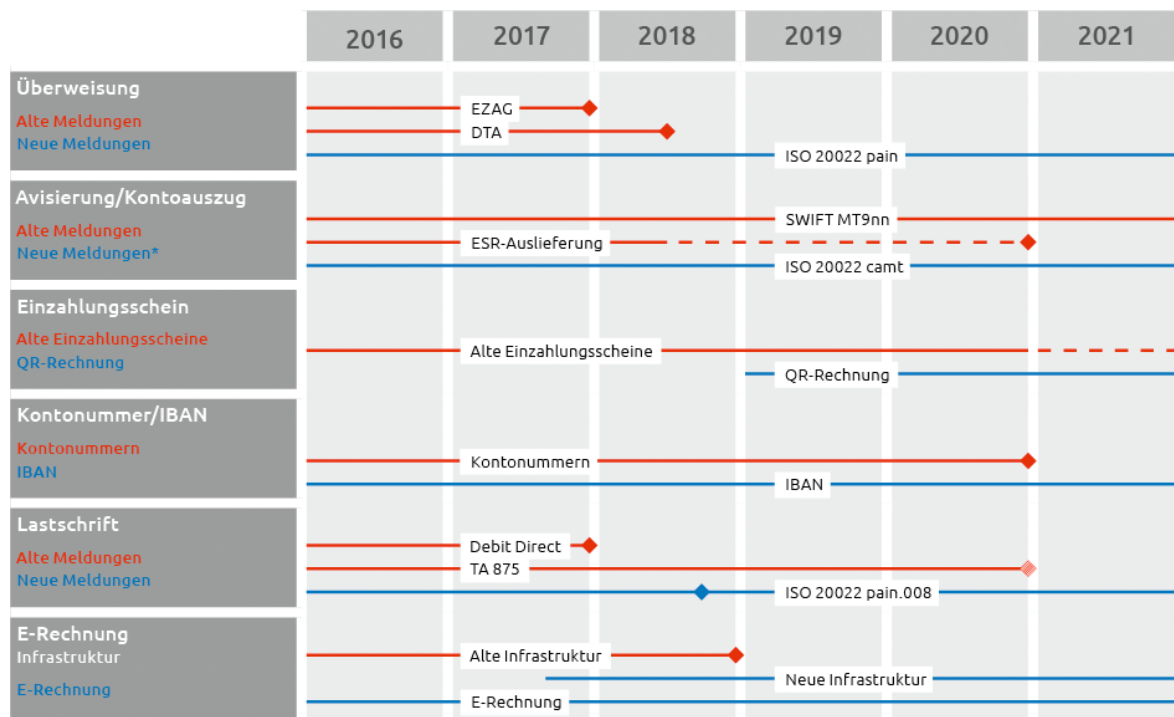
| | 2016 | 2017 | 2018 | 2019 | 2020 | 2021 |
|---|---|---|---|---|---|---|

Überweisung
Alte Meldungen
Neue Meldungen

EZAG
DTA
ISO 20022 pain

Avisierung/Kontoauszug
Alte Meldungen
Neue Meldungen*

SWIFT MT9nn
ESR-Auslieferung
ISO 20022 camt

Einzahlungsschein
Alte Einzahlungsscheine
QR-Rechnung

Alte Einzahlungsscheine
QR-Rechnung

Kontonummer/IBAN
Kontonummern
IBAN

Kontonummern
IBAN

Lastschrift
Alte Meldungen
Neue Meldungen

Debit Direct
TA 875
ISO 20022 pain.008

E-Rechnung
Infrastruktur
E-Rechnung

Alte Infrastruktur
Neue Infrastruktur
E-Rechnung